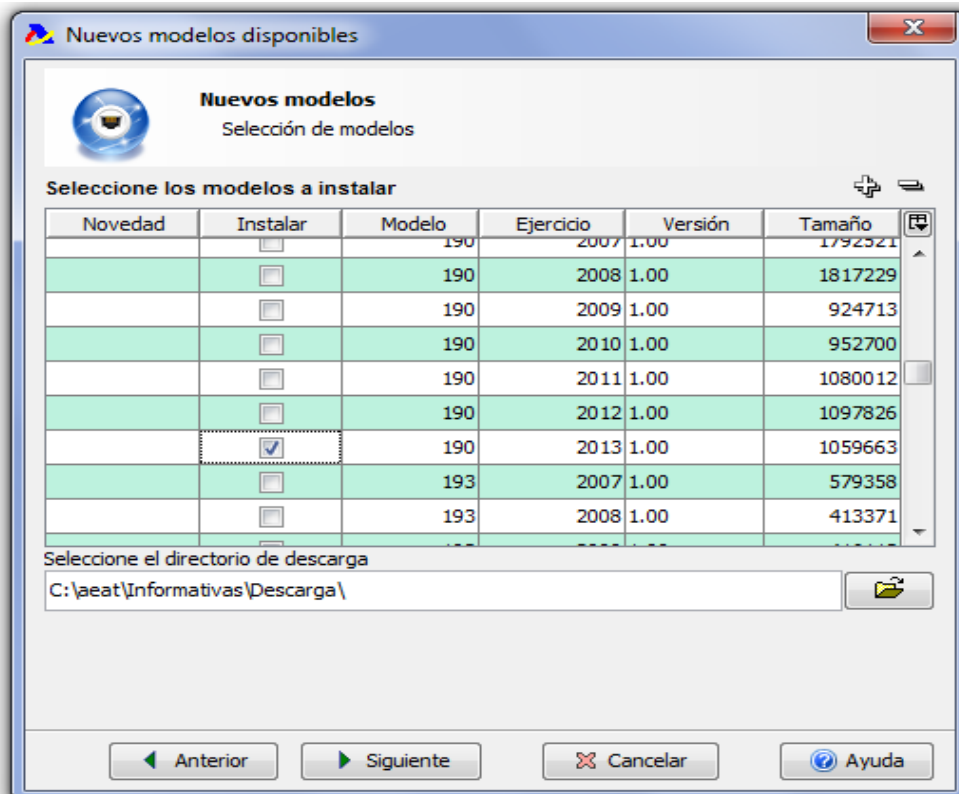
Nuevos modelos disponibles

Nuevos modelos
Selección de modelos

Seleccione los modelos a instalar

| Novedad | Instalar | Modelo | Ejercicio | Versión | Tamaño |
|---|---|---|---|---|---|
| | | 190 | 2007 | 1.00 | 1792521 |
| | | 190 | 2008 | 1.00 | 1817229 |
| | | 190 | 2009 | 1.00 | 924713 |
| | | 190 | 2010 | 1.00 | 952700 |
| | | 190 | 2011 | 1.00 | 1080012 |
| | | 190 | 2012 | 1.00 | 1097826 |
| | ✓ | 190 | 2013 | 1.00 | 1059663 |
| | | 193 | 2007 | 1.00 | 579358 |
| | | 193 | 2008 | 1.00 | 413371 |
| | | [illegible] | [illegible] | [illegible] | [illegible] |

Seleccione el directorio de descarga
C:\aeat\Informativas\Descarga\

Anterior Siguiente Cancelar Ayuda